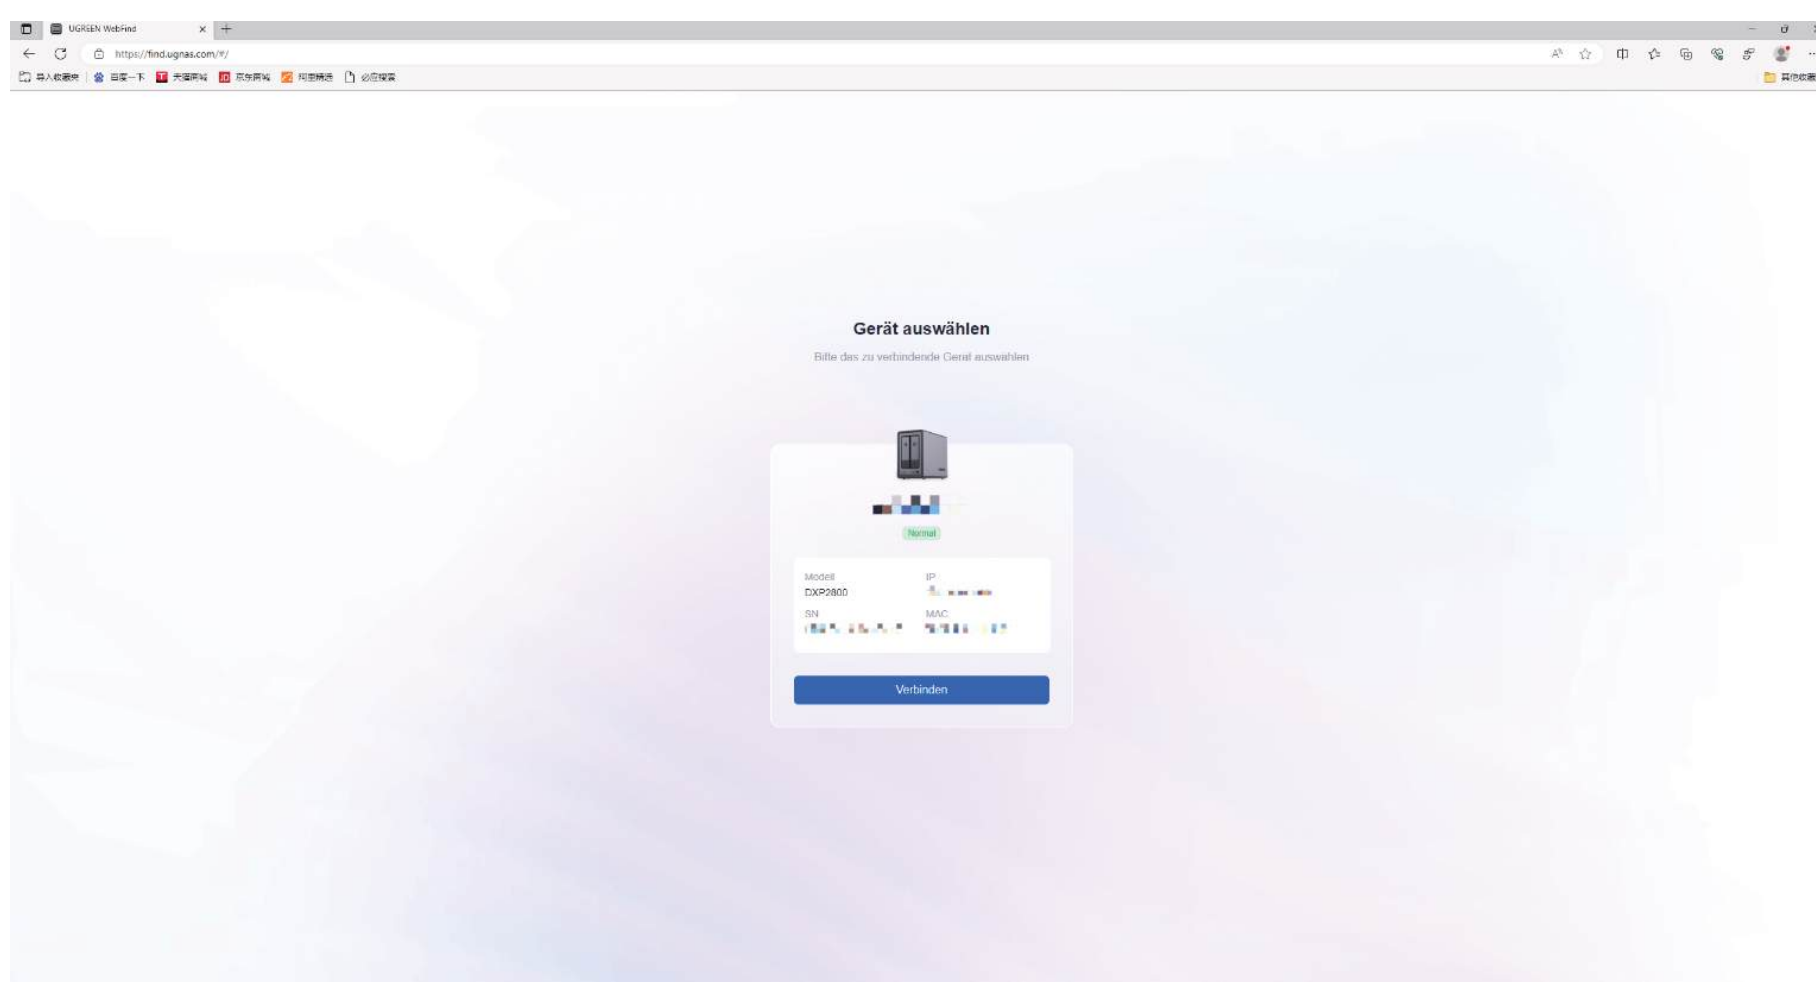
UGREEN WebFind

https://find.ugnas.com/#/

导入收藏夹 百度一下 天猫商城 京东商城 特惠精选 必应搜索

其他收藏

Gerät auswählen

Bitte das zu verbindende Gerät auswählen

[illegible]

Normal

Modell
DXP2800

IP
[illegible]

SN
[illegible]

MAC
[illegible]

Verbinden